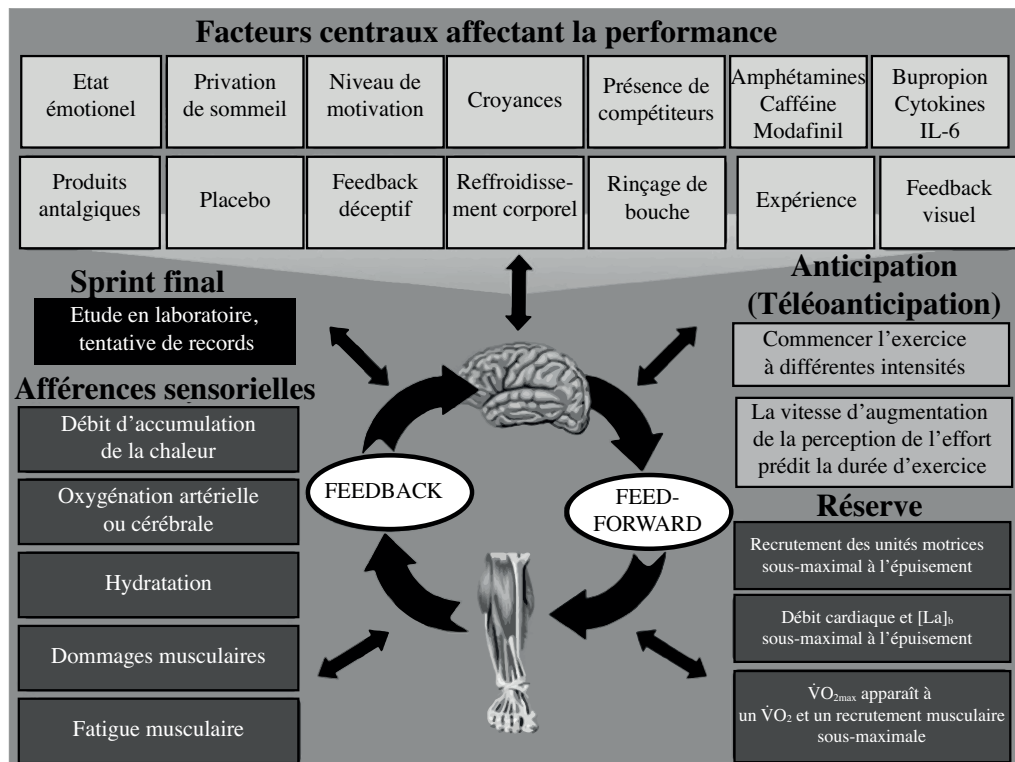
Facteurs centraux affectant la performance

| Etat émotionel | Privation de sommeil | Niveau de motivation | Croyances | Présence de compétiteurs | Amphétamines Caféine Modafinil | Bupropion Cytokines IL-6 |
|---|---|---|---|---|---|---|
| Produits antalgiques | Placebo | Feedback déceptif | Reffroidissement corporel | Rinçage de bouche | Expérience | Feedback visuel |

Sprint final

Etude en laboratoire, tentative de records

Afférences sensorielles

Débit d'accumulation de la chaleur

Oxygénation artérielle ou cérébrale

Hydratation

Dommages musculaires

Fatigue musculaire

FEEDBACK

FEED-FORWARD

Anticipation (Téléoanticipation)

Commencer l'exercice à différentes intensités

La vitesse d'augmentation de la perception de l'effort prédit la durée d'exercice

Réserve

Recrutement des unités motrices sous-maximal à l'épuisement

Débit cardiaque et $[La]_b$ sous-maximal à l'épuisement

$\dot{V}O_{2max}$ apparaît à un $\dot{V}O_2$ et un recrutement musculaire sous-maximale